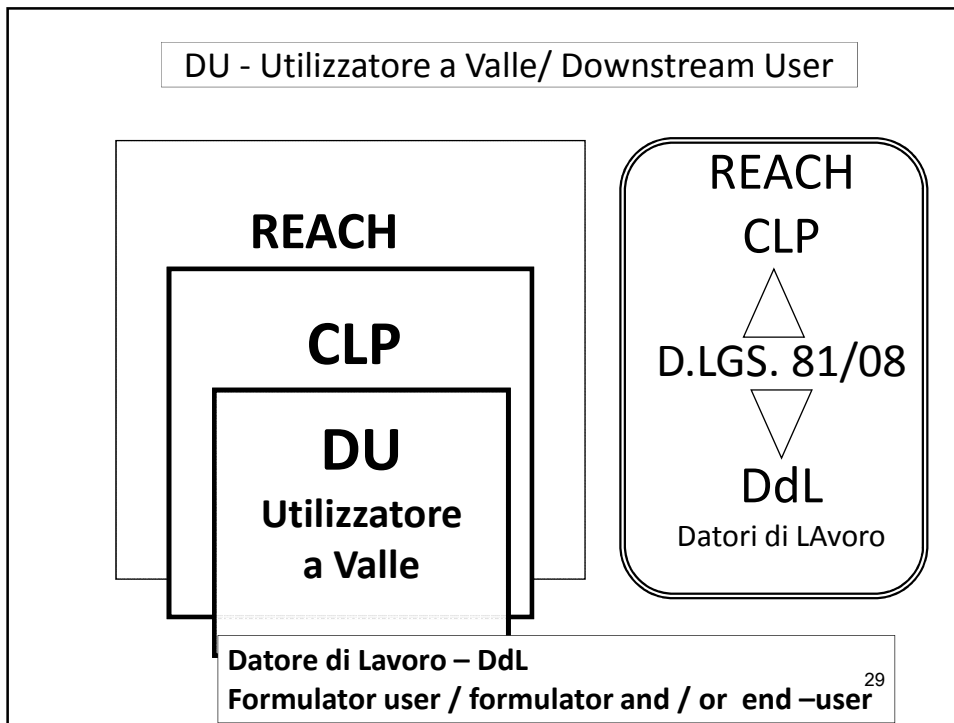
DU - Utilizzatore a Valle/ Downstream User

REACH

CLP

DU

Utilizzatore a Valle

REACH

CLP

D.LGS. 81/08

DdL

Datori di LAvoro

Datore di Lavoro – DdL

Formulator user / formulator and / or end –user

29